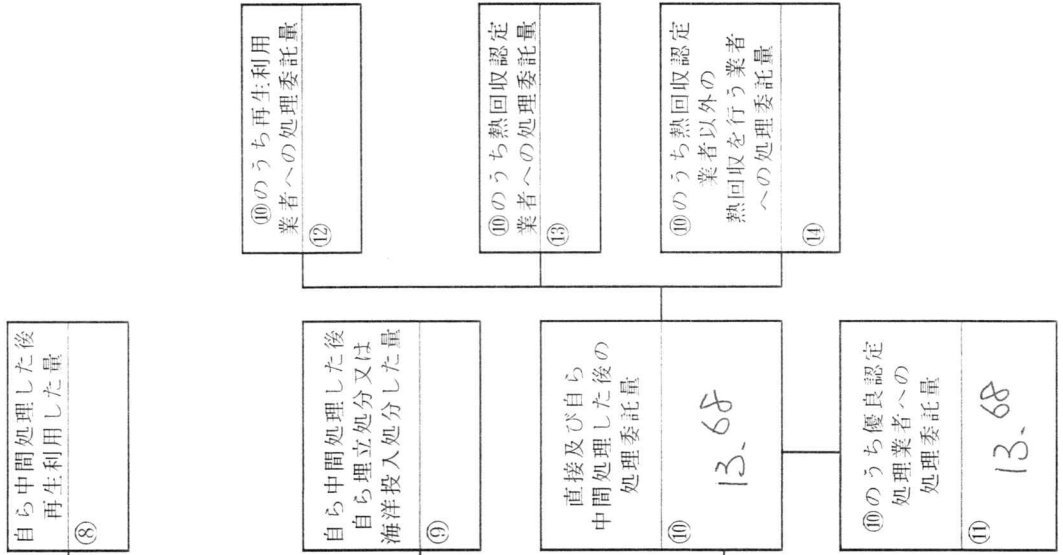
⑩のうち再生利用業者への処理委託量
⑫

⑩のうち熱回収認定業者への処理委託量
⑬

⑩のうち熱回収認定業者以外の熱回収を行う業者への処理委託量
⑭

自ら中間処理した後再生利用した量
⑧

自ら中間処理した後自ら埋立処分又は海洋投入処分した量
⑨

直接及び自ら中間処理した後の処理委託量
⑩
13.68

⑩のうち優良認定処理業者への処理委託量
⑪
13.68